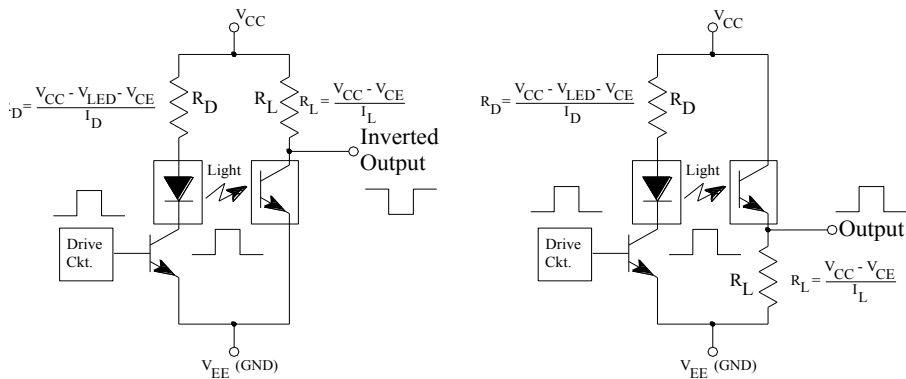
$V_{CC}$

$_D = \frac{V_{CC} - V_{LED} - V_{CE}}{I_D}$

$R_D$

$R_L$ $R_L = \frac{V_{CC} - V_{CE}}{I_L}$

Inverted Output

Light

Drive Ckt.

$V_{EE}$ (GND)

$V_{CC}$

$R_D = \frac{V_{CC} - V_{LED} - V_{CE}}{I_D}$

$R_D$

Light

Output

Drive Ckt.

$R_L$ $R_L = \frac{V_{CC} - V_{CE}}{I_L}$

$V_{EE}$ (GND)